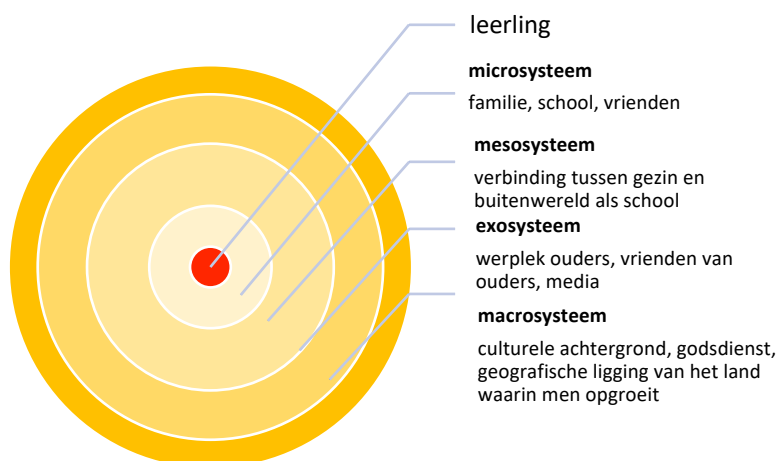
leerling

**microsysteem**

familie, school, vrienden

**mesosysteem**

verbinding tussen gezin en buitenwereld als school

**exosysteem**

werplek ouders, vrienden van ouders, media

**macrosysteem**

culturele achtergrond, godsdienst, geografische ligging van het land waarin men opgroeit